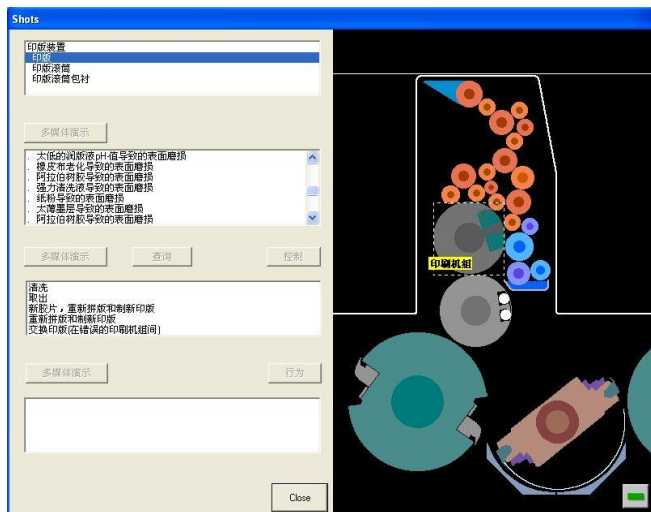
Shots

印版装置
印版
印版滚筒
印版滚筒包衬

多媒体演示

太低的润版液pH值导致的表面磨损
橡皮布老化导致的表面磨损
阿拉伯树胶导致的表面磨损
强力清洗液导致的表面磨损
纸粉导致的表面磨损
太薄墨层导致的表面磨损
阿拉伯树胶导致的表面磨损

多媒体演示
查询
控制

清洗
取出
新胶片，重新拼版和制新印版
重新拼版和制新印版
交换印版(在错误的印刷机组间)

多媒体演示
行为

Close

印刷机组